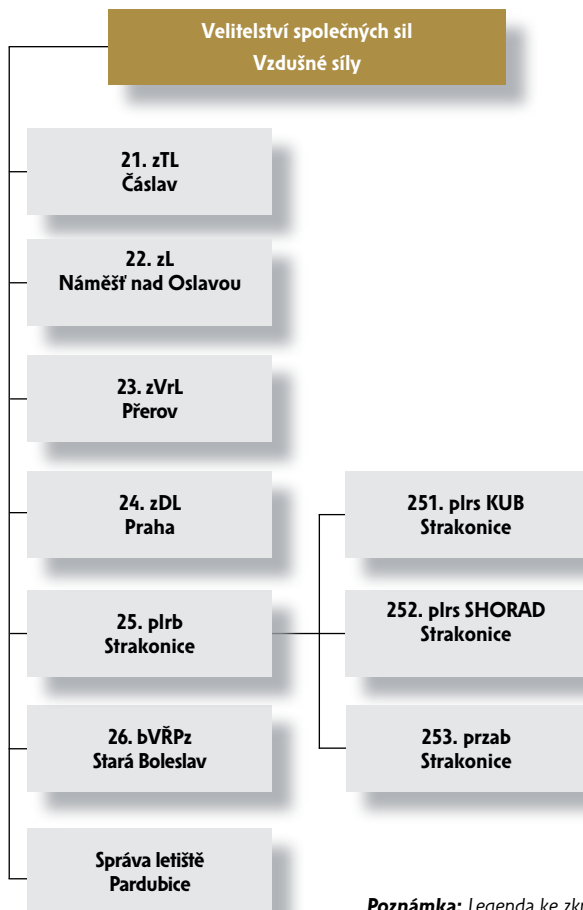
Velitelství společných sil
Vzdušné síly

21. zTL
Čáslav

22. zL
Náměšť nad Oslavou

23. zVrL
Přerov

24. zDL
Praha

25. plrb
Strakonice

26. bVŘPz
Stará Boleslav

Správa letiště
Pardubice

251. plrs KUB
Strakonice

252. plrs SHORAD
Strakonice

253. przab
Strakonice

Poznámka: Legenda ke zk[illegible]